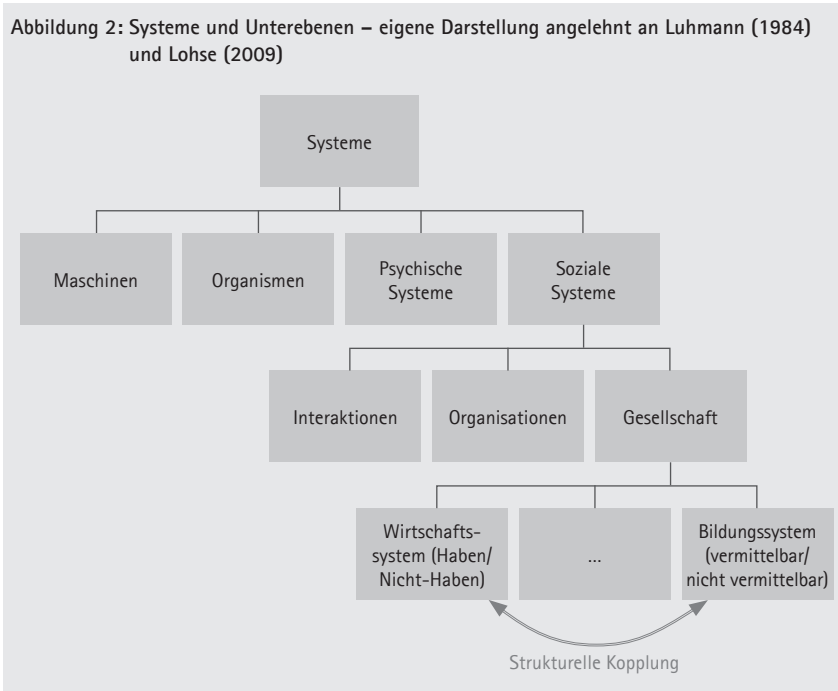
Abbildung 2: Systeme und Unterebenen – eigene Darstellung angelehnt an Luhmann (1984) und Lohse (2009)

Systeme

Maschinen

Organismen

Psychische Systeme

Soziale Systeme

Interaktionen

Organisationen

Gesellschaft

Wirtschafts-system (Haben/ Nicht-Haben)

...

Bildungssystem (vermittelbar/ nicht vermittelbar)

Strukturelle Kopplung